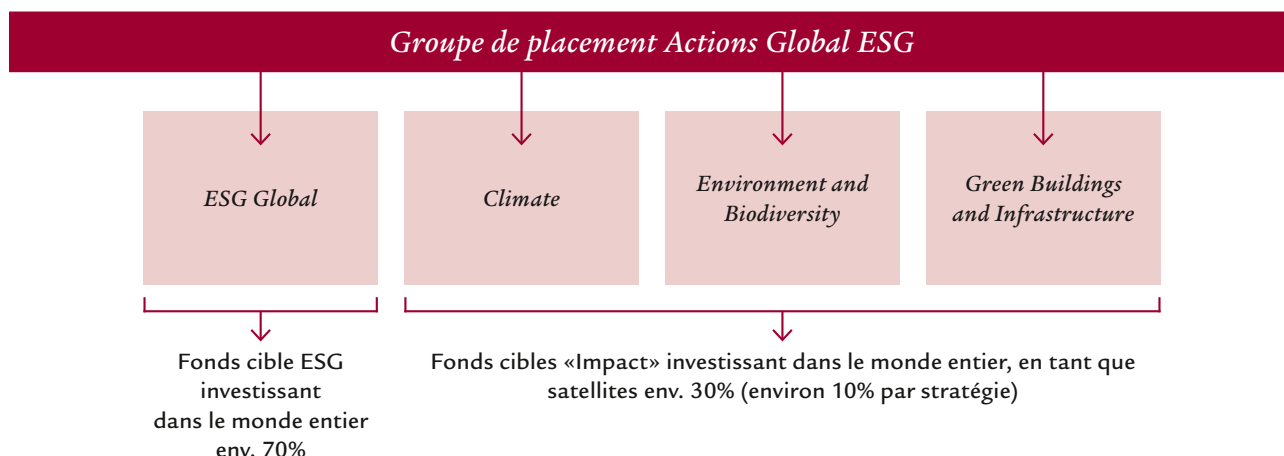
Groupe de placement Actions Global ESG

ESG Global

Climate

Environment and Biodiversity

Green Buildings and Infrastructure

Fonds cible ESG investissant dans le monde entier env. 70%

Fonds cibles «Impact» investissant dans le monde entier, en tant que satellites env. 30% (environ 10% par stratégie)